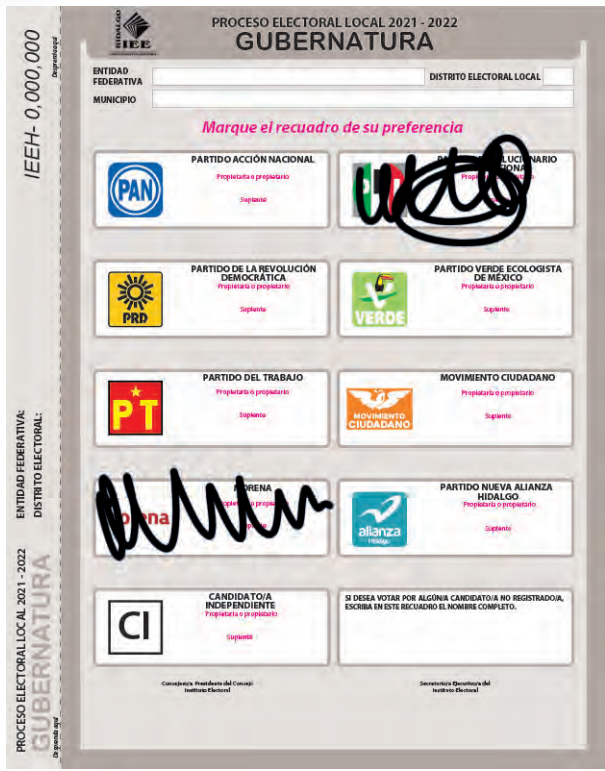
IEEH- 0,000,000
Desprendaaquí

HIDALGO
IEEE

PROCESO ELECTORAL LOCAL 2021 - 2022
GUBERNATURA

ENTIDAD FEDERATIVA
DISTRITO ELECTORAL LOCAL
MUNICIPIO

Marque el recuadro de su preferencia

PAN
PARTIDO ACCIÓN NACIONAL
Propietaria o propietario
Suplente

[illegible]

PRD
PARTIDO DE LA REVOLUCIÓN DEMOCRÁTICA
Propietaria o propietario
Suplente

VERDE
PARTIDO VERDE ECOLOGISTA DE MÉXICO
Propietaria o propietario
Suplente

PT
PARTIDO DEL TRABAJO
Propietaria o propietario
Suplente

MOVIMIENTO CIUDADANO
MOVIMIENTO CIUDADANO
Propietaria o propietario
Suplente

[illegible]ORENA
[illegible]

alianza
Hidalgo
PARTIDO NUEVA ALIANZA HIDALGO
Propietaria o propietario
Suplente

CI
CANDIDATO/A INDEPENDIENTE
Propietaria o propietario
Suplente

SI DESEA VOTAR POR ALGÚN/A CANDIDATO/A NO REGISTRADO/A, ESCRIBA EN ESTE RECUADRO EL NOMBRE COMPLETO.

Consejera/o Presidenta/e del Consejo
Instituto Electoral

Secretaria/o Ejecutiva/o del
Instituto Electoral

ENTIDAD FEDERATIVA:
DISTRITO ELECTORAL:

PROCESO ELECTORAL LOCAL 2021 - 2022
GUBERNATURA
Desprenda aquí